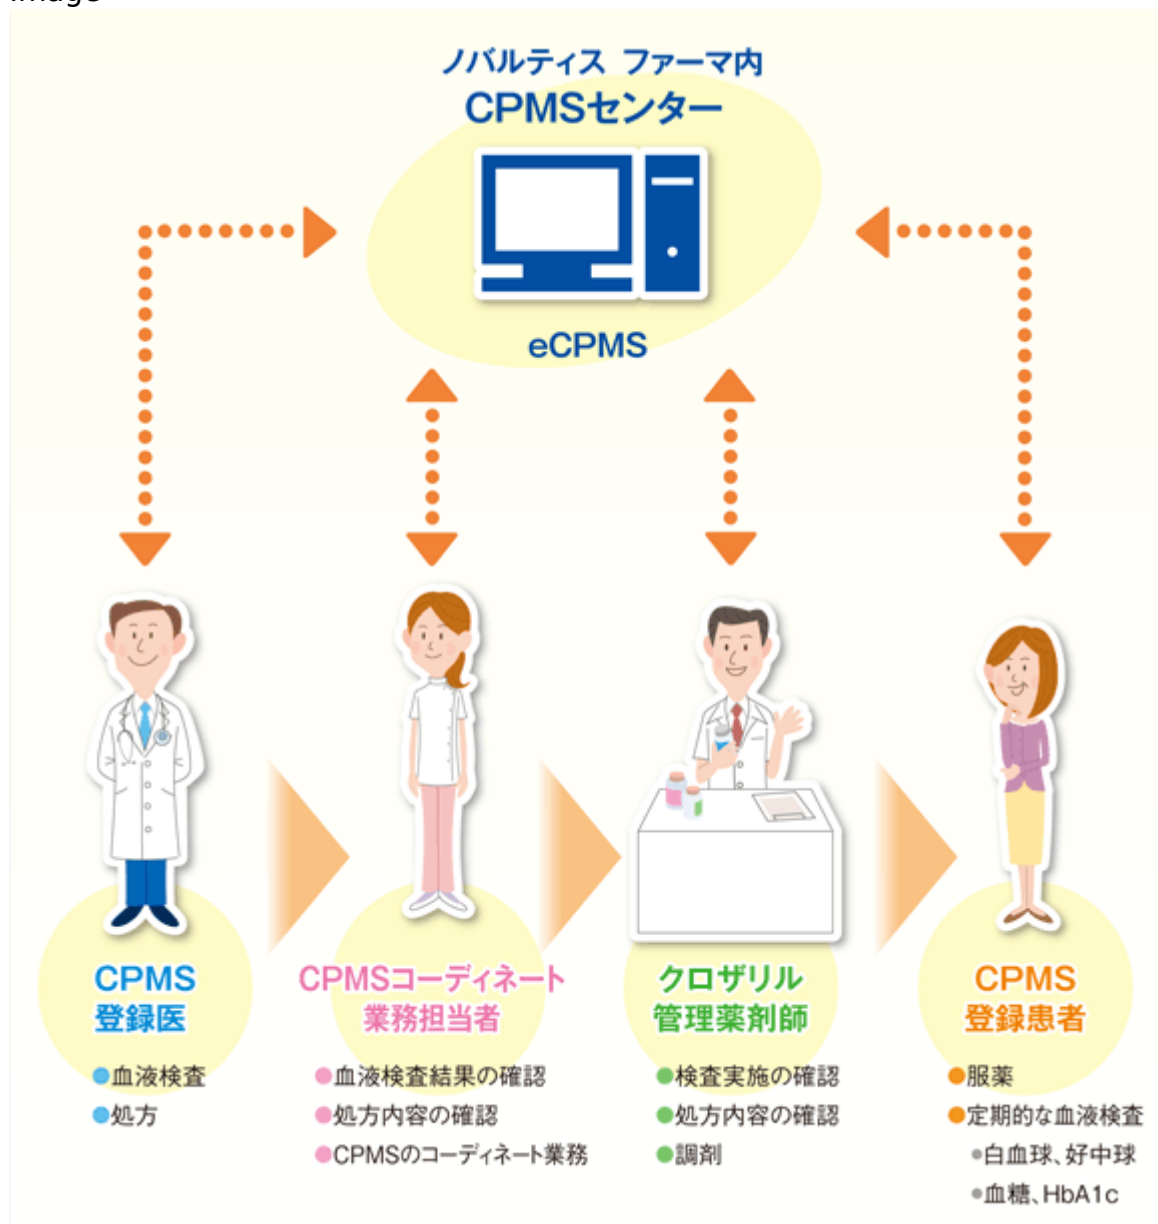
ノバルティス ファーマ内
CPMSセンター

eCPMS

CPMS
登録医

●血液検査
●処方

CPMSコーディネート
業務担当者

●血液検査結果の確認
●処方内容の確認
●CPMSのコーディネート業務

クロザリル
管理薬剤師

●検査実施の確認
●処方内容の確認
●調剤

CPMS
登録患者

●服薬
●定期的な血液検査
•白血球、好中球
•血糖、HbA1c